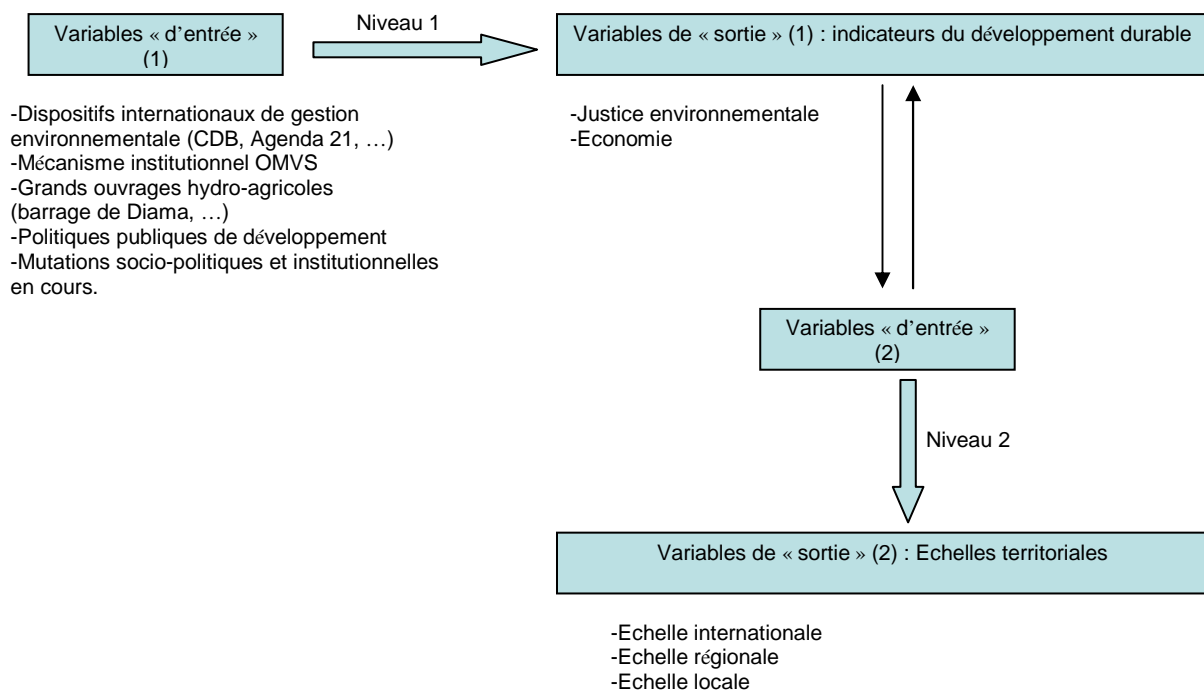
Variables « d'entrée » (1)

Niveau 1

Variables de « sortie » (1) : indicateurs du développement durable

-Dispositifs internationaux de gestion environnementale (CDB, Agenda 21, …)
-Mécanisme institutionnel OMVS
-Grands ouvrages hydro-agricoles (barrage de Diama, …)
-Politiques publiques de développement
-Mutations socio-politiques et institutionnelles en cours.

-Justice environnementale
-Economie

Variables « d'entrée » (2)

Niveau 2

Variables de « sortie » (2) : Echelles territoriales

-Echelle internationale
-Echelle régionale
-Echelle locale